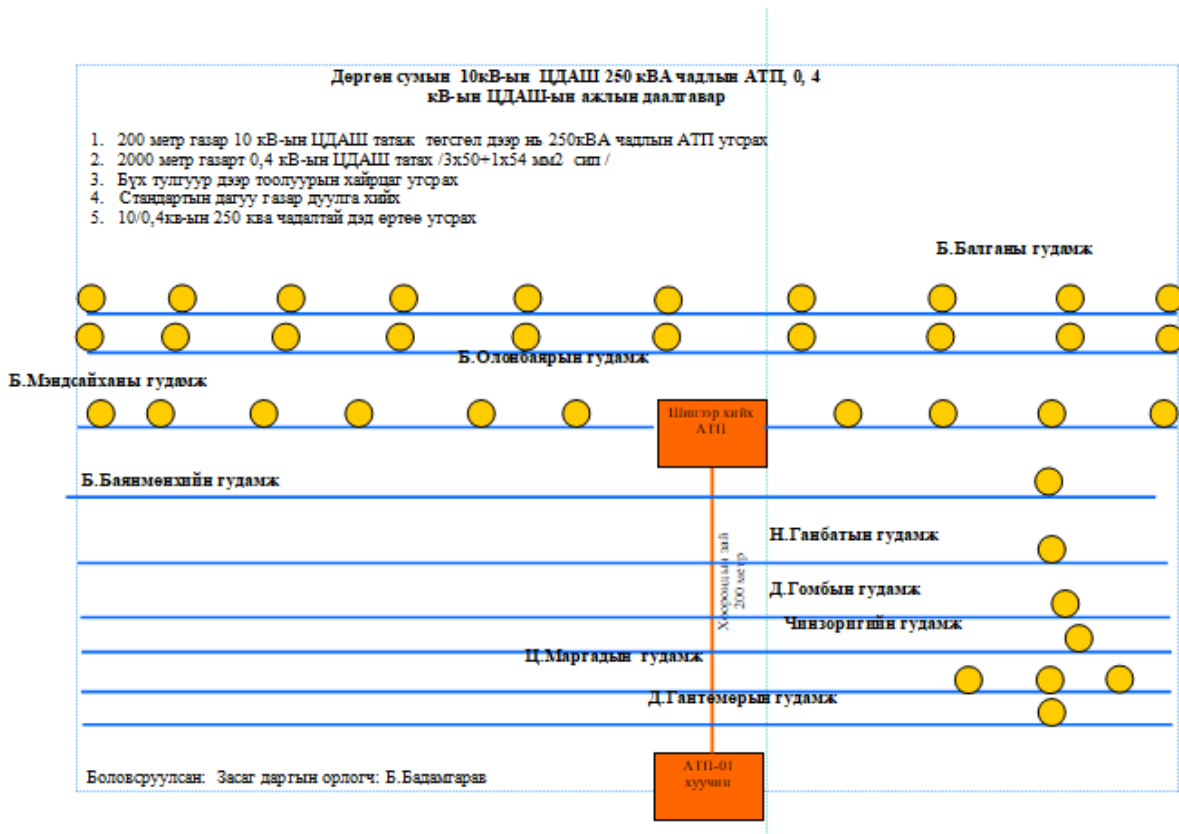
Дөргөн сумын 10кВ-ын ЦДАШ 250 кВА чадлын АТП, 0, 4 кВ-ын ЦДАШ-ын ажлын даалгавар

1. 200 метр газар 10 кВ-ын ЦДАШ татаж төгсгөл дээр нь 250кВА чадлын АТП угсрах
2. 2000 метр газарт 0,4 кВ-ын ЦДАШ татах /3х50+1х54 мм2 сип /
3. Бүх тулгуур дээр тоолуурын хайрцаг угсрах
4. Стандартын дагуу газар дуулга хийх
5. 10/0,4кв-ын 250 ква чадалтай дэд өртөө угсрах

Б.Балганы гудамж

Б.Олонбаярын гудамж

Б.Мэндсайханы гудамж

Шинээр хийх АТП

Б.Баянмөнхийн гудамж

Хоорондын зай 200 метр

Н.Ганбатын гудамж

Д.Гомбын гудамж

Чинзоригийн гудамж

Ц.Маргадын гудамж

Д.Гантөмөрын гудамж

Боловсруулсан: Засаг даргын орлогч: Б.Бадамтарав

АТП-01 хуучин